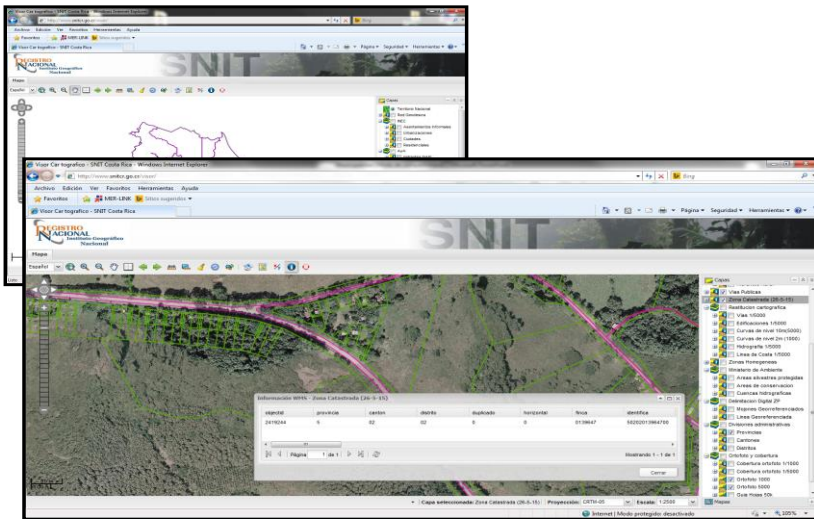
Visor Cartografico - SNIT Costa Rica - Windows Internet Explorer
http://www.snitcr.go.cr/visor/
Bing
Archivo Edición Ver Favoritos Herramientas Ayuda
Favoritos MER-LINK Sitios sugeridos
Visor Cartografico - SNIT Costa Rica
Página Seguridad Herramientas
REGISTRO NACIONAL Instituto Geográfico Nacional
SNIT
Mapa
Español
Capas
Territorio Nacional
Red Geodesica
MEC
Asentamientos Informales
Urbanizaciones
Ciudades
Asentamientos

Visor Cartografico - SNIT Costa Rica - Windows Internet Explorer
http://www.snitcr.go.cr/visor/
Bing
Archivo Edición Ver Favoritos Herramientas Ayuda
Favoritos MER-LINK Sitios sugeridos
Visor Cartografico - SNIT Costa Rica
Página Seguridad Herramientas
REGISTRO NACIONAL Instituto Geográfico Nacional
SNIT
Mapa
Español
Capas
Vias Publicas
Zona Catastrada (26-5-15)
Restitucion cartografica
Vias 1/5000
Edificaciones 1/5000
Curvas de nivel 10m(5000)
Curvas de nivel 2m (1000)
Hidrografia 1/5000
Linea de Costa 1/5000
Zonas Homogeneas
Ministerio de Ambiente
Areas silvestres protegidas
Areas de conservacion
Cuencas hidrograficas
Delimitacion Digital ZP
Mojones Georeferenciados
Lineas Georeferenciada
Divisiones administrativas
Provincias
Cantones
Distritos
Ortofoto y cobertura
Cobertura ortofoto 1/1000
Cobertura ortofoto 1/5000
Ortofoto 1000
Ortofoto 5000
Guia Hojas 50k
Información WMS - Zona Catastrada (26-5-15)
| objectid | provincia | canton | distrito | duplicado | horizontal | finca | identifica |
|---|---|---|---|---|---|---|---|
| 2419244 | 5 | 02 | 02 | 0 | 0 | 0139647 | 502020139647000 |
Página 1 de 1
Mostrando 1 - 1 de 1
Cerrar
Capa seleccionada: Zona Catastrada (26-5-15) Proyección: CRTM-05 Escala: 1:2500 Mapas
Internet | Modo protegido: desactivado
105%